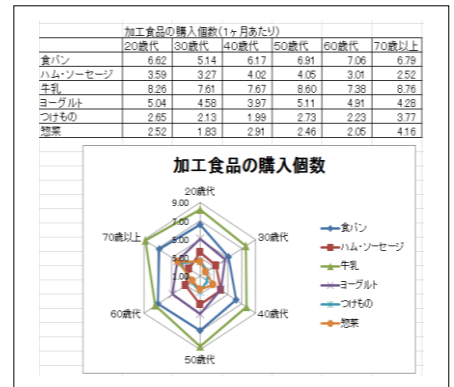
加工食品の購入個数(1ヶ月あたり)

| | 20歳代 | 30歳代 | 40歳代 | 50歳代 | 60歳代 | 70歳以上 |
|---|---|---|---|---|---|---|
| 食パン | 6.62 | 5.14 | 6.17 | 6.91 | 7.06 | 6.79 |
| ハム・ソーセージ | 3.59 | 3.27 | 4.02 | 4.05 | 3.01 | 2.52 |
| 牛乳 | 8.26 | 7.61 | 7.67 | 8.60 | 7.38 | 8.76 |
| ヨーグルト | 5.04 | 4.58 | 3.97 | 5.11 | 4.91 | 4.28 |
| つけもの | 2.65 | 2.13 | 1.99 | 2.73 | 2.23 | 3.77 |
| 惣菜 | 2.52 | 1.83 | 2.91 | 2.46 | 2.05 | 4.16 |

加工食品の購入個数

20歳代
9.00
7.00
5.00
3.00
1.00
30歳代
40歳代
50歳代
60歳代
70歳以上

食パン
ハム・ソーセージ
牛乳
ヨーグルト
つけもの
惣菜